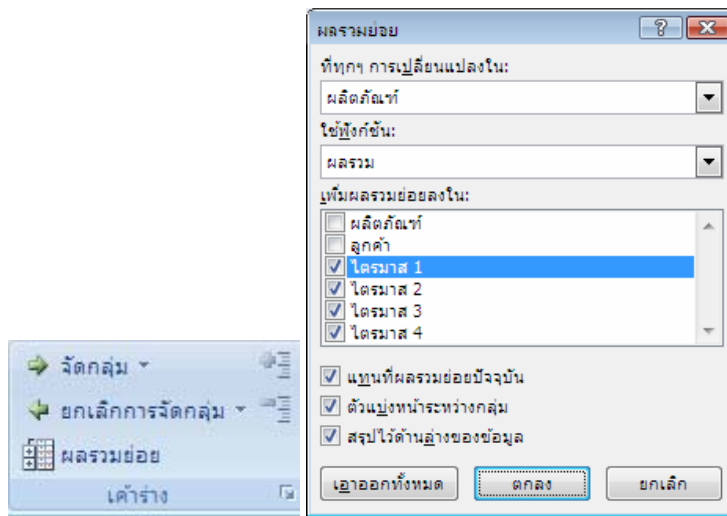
จัดกลุ่ม
ยกเลิกการจัดกลุ่ม
ผลรวมย่อย
เค้าร่าง

ผลรวมย่อย
?
X
ที่ทุกๆ การเปลี่ยนแปลงใน:
ผลิตภัณฑ์
ใช้ฟังก์ชัน:
ผลรวม
เพิ่มผลรวมย่อยลงใน:
ผลิตภัณฑ์
ลูกค้า
ไตรมาส 1
ไตรมาส 2
ไตรมาส 3
ไตรมาส 4
แทนที่ผลรวมย่อยปัจจุบัน
ตัวแบ่งหน้าระหว่างกลุ่ม
สรุปไว้ด้านล่างของข้อมูล
เอาออกทั้งหมด
ตกลง
ยกเลิก